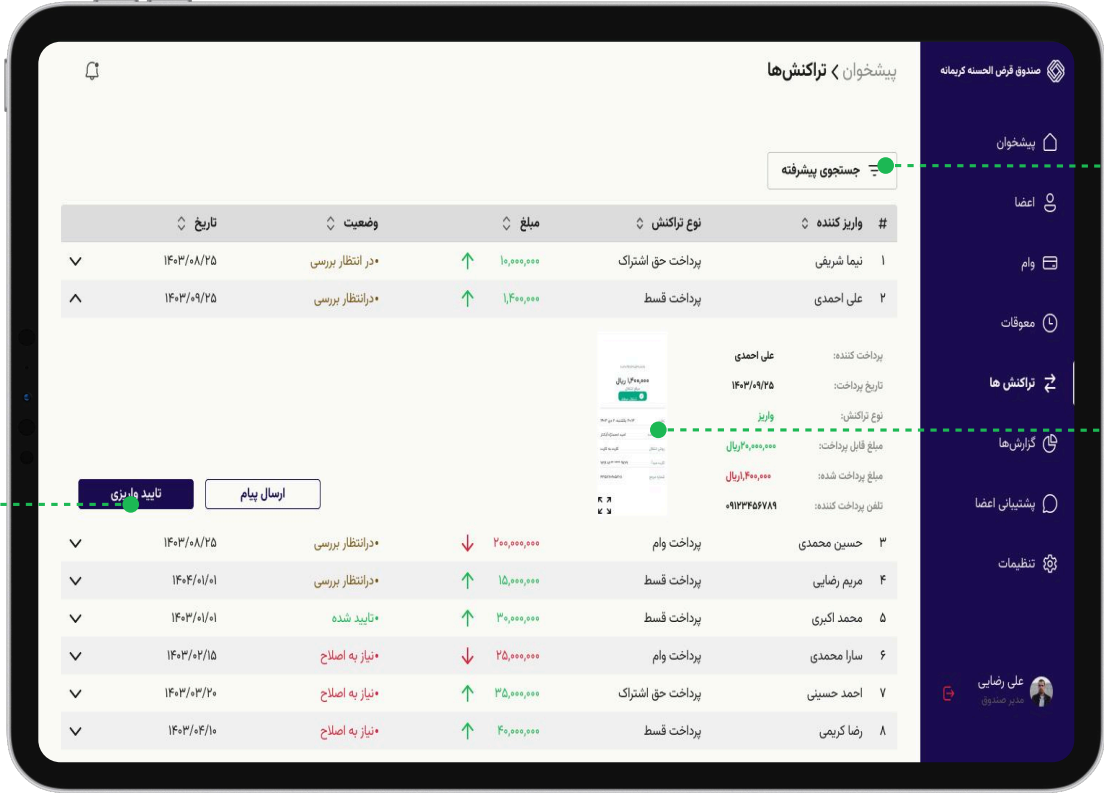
صندوق قرض الحسنه کریمانه

پیشخوان
اعضا
وام
معوقات
تراکنش ها
گزارش‌ها
پشتیبانی اعضا
تنظیمات

علی رضایی
مدیر صندوق

پیشخوان > تراکنش‌ها

جستجوی پیشرفته

| # | واریز کننده | نوع تراکنش | مبلغ | وضعیت | تاریخ | |
|---|---|---|---|---|---|---|
| ۱ | نیما شریفی | پرداخت حق اشتراک | ۱۰,۰۰۰,۰۰۰ | •در انتظار بررسی | ۱۴۰۳/۰۸/۲۵ | |
| ۲ | علی احمدی | پرداخت قسط | ۱,۴۰۰,۰۰۰ | •درانتظار بررسی | ۱۴۰۳/۰۹/۲۵ | |

پرداخت کننده: علی احمدی
تاریخ پرداخت: ۱۴۰۳/۰۹/۲۵
نوع تراکنش: واریز
مبلغ قابل پرداخت: ۲۰,۰۰۰,۰۰۰ریال
مبلغ پرداخت شده: ۱,۴۰۰,۰۰۰ریال
تلفن پرداخت کننده: ۰۹۱۲۳۴۵۶۷۸۹

۱,۴۰۰,۰۰۰ ریال

ارسال پیام
تایید واریزی

| # | واریز کننده | نوع تراکنش | مبلغ | وضعیت | تاریخ | |
|---|---|---|---|---|---|---|
| ۳ | حسین محمدی | پرداخت وام | ۲۰۰,۰۰۰,۰۰۰ | •درانتظار بررسی | ۱۴۰۳/۰۸/۲۵ | |
| ۴ | مریم رضایی | پرداخت قسط | ۱۵,۰۰۰,۰۰۰ | •درانتظار بررسی | ۱۴۰۴/۰۱/۰۱ | |
| ۵ | محمد اکبری | پرداخت قسط | ۳۰,۰۰۰,۰۰۰ | •تایید شده | ۱۴۰۳/۰۱/۰۱ | |
| ۶ | سارا محمدی | پرداخت وام | ۲۵,۰۰۰,۰۰۰ | •نیاز به اصلاح | ۱۴۰۳/۰۲/۱۵ | |
| ۷ | احمد حسینی | پرداخت حق اشتراک | ۳۵,۰۰۰,۰۰۰ | •نیاز به اصلاح | ۱۴۰۳/۰۳/۲۰ | |
| ۸ | رضا کریمی | پرداخت قسط | ۴۰,۰۰۰,۰۰۰ | •نیاز به اصلاح | ۱۴۰۳/۰۴/۱۰ | |